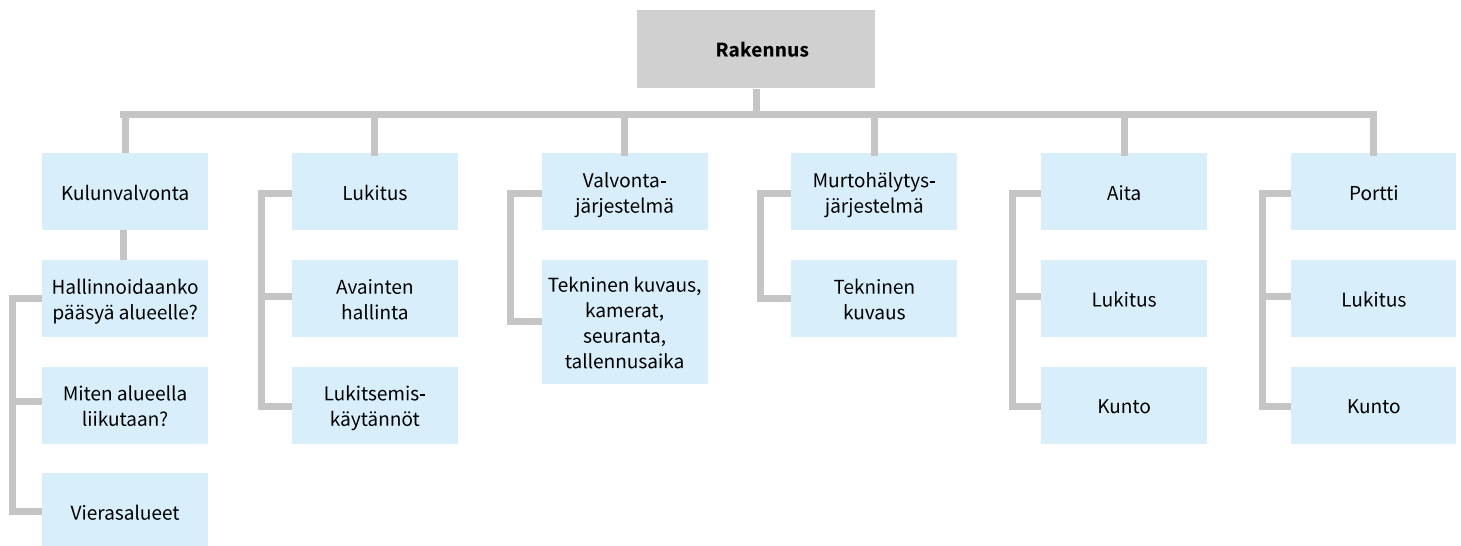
Rakennus

Kulunvalvonta

Hallinnoidaanko pääsyä alueelle?

Miten alueella liikutaan?

Vierasalueet

Lukitus

Avainten hallinta

Lukitsemis-käytännöt

Valvonta-järjestelmä

Tekninen kuvaus, kamerat, seuranta, tallennusaika

Murtohälytys-järjestelmä

Tekninen kuvaus

Aita

Lukitus

Kunto

Portti

Lukitus

Kunto